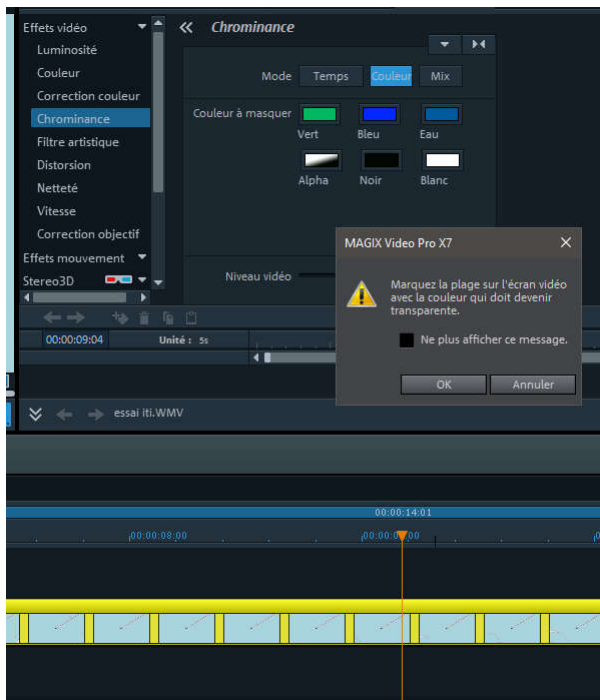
Effets vidéo
Luminosité
Couleur
Correction couleur
Chrominance
Filtre artistique
Distorsion
Netteté
Vitesse
Correction objectif
Effets mouvement
Stereo3D

Chrominance

Mode Temps Couleur Mix

Couleur à masquer
Vert Bleu Eau
Alpha Noir Blanc

Niveau vidéo

00:00:09:04 Unité : 5s

essai iti.WMV

MAGIX Video Pro X7

Marquez la plage sur l'écran vidéo avec la couleur qui doit devenir transparente.

Ne plus afficher ce message.

OK Annuler

00:00:14:01
00:00:08:00
00:00:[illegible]:00